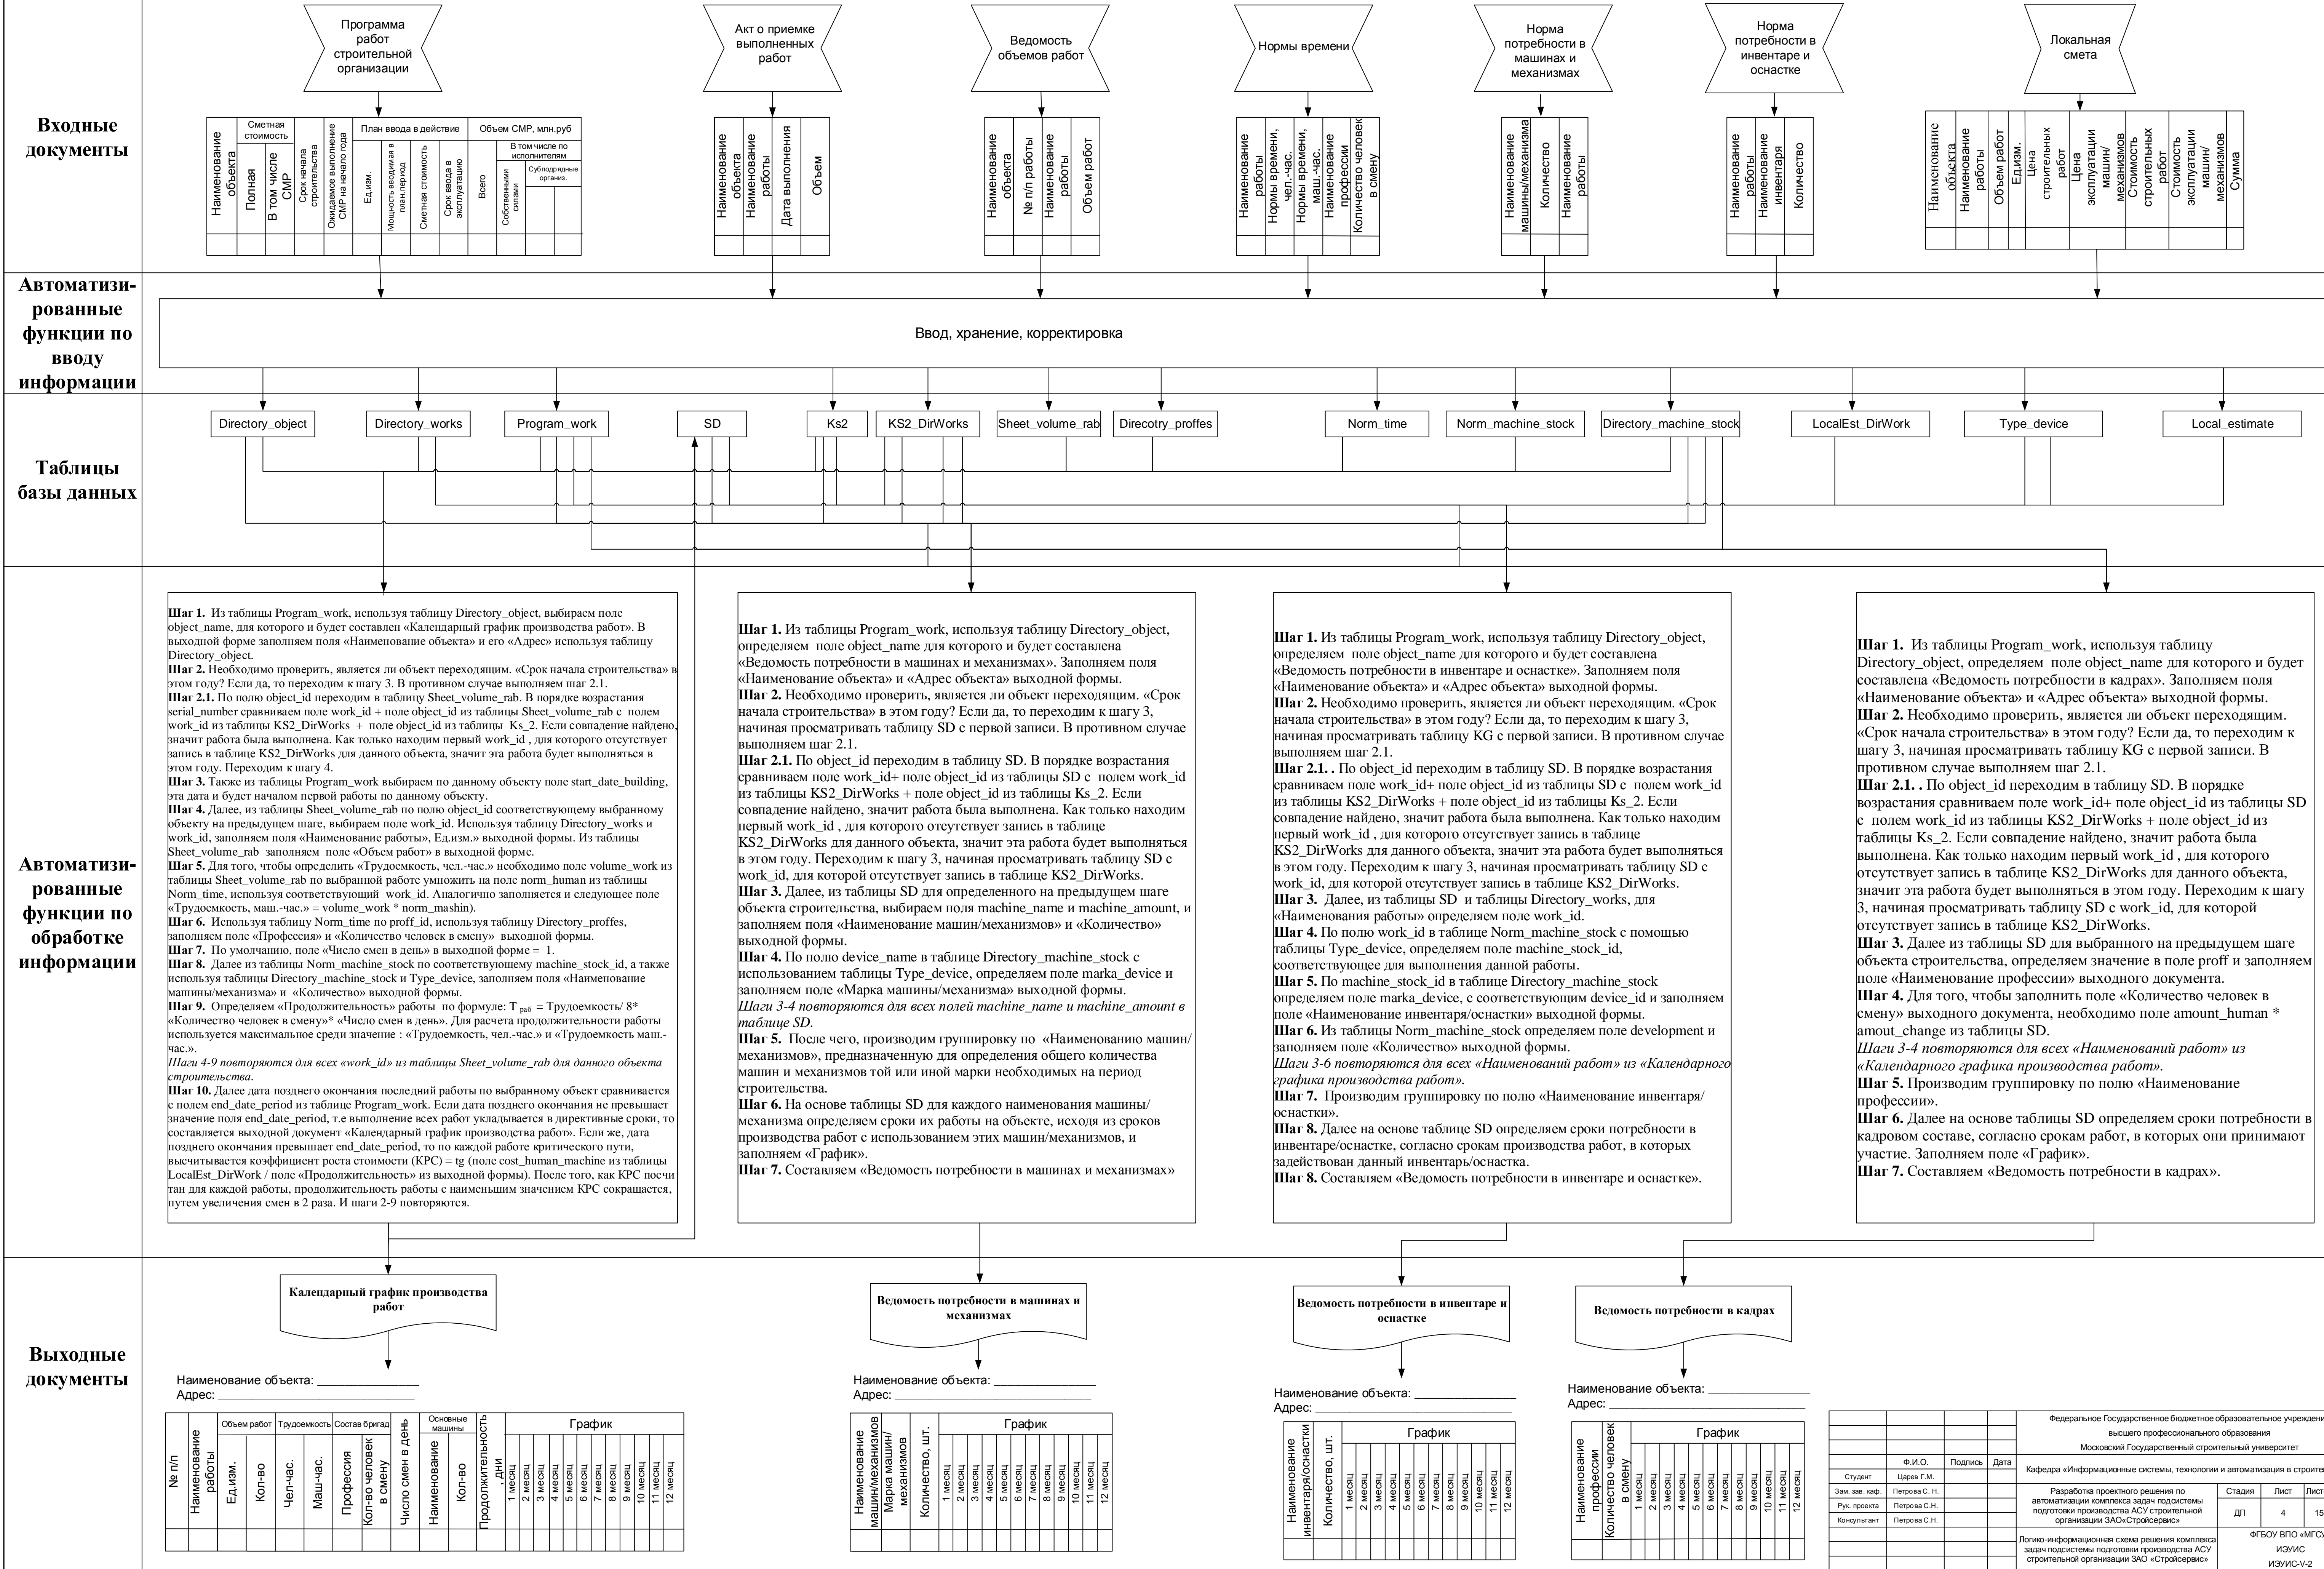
Входные документы

Программа работ строительной организации

| Наименование объекта | Сметная стоимость: Полная | Сметная стоимость: В том числе СМР | Срок начала строительства | Ожидаемое выполнение СМР на начало года | План ввода в действие: Ед.изм. | Мощность вводимая в план.период | Сметная стоимость | Срок ввода в эксплуатацию | Объем СМР, млн.руб: Всего | В том числе по исполнителям: Собственными силами | Субподрядные организ. |
|---|---|---|---|---|---|---|---|---|---|---|---|
| | | | | | | | | | | | |

Акт о приемке выполненных работ

| Наименование объекта | Наименование работы | Дата выполнения | Объем |
|---|---|---|---|
| | | | |

Ведомость объемов работ

| Наименование объекта | № п/п работы | Наименование работы | Объем работ |
|---|---|---|---|
| | | | |

Нормы времени

| Наименование работы | Нормы времени, чел.-час. | Нормы времени, маш.-час. | Наименование профессии | Количество человек в смену |
|---|---|---|---|---|
| | | | | |

Норма потребности в машинах и механизмах

| Наименование машины/механизма | Количество | Наименование работы |
|---|---|---|
| | | |

Норма потребности в инвентаре и оснастке

| Наименование работы | Наименование инвентаря | Количество |
|---|---|---|
| | | |

Локальная смета

| Наименование объекта | Наименование работы | Объем работ | Ед.изм. | Цена строительных работ | Цена эксплуатации машин/механизмов | Стоимость строительных работ | Стоимость эксплуатации машин/механизмов | Сумма |
|---|---|---|---|---|---|---|---|---|
| | | | | | | | | |

Автоматизированные функции по вводу информации

Ввод, хранение, корректировка

Таблицы базы данных

Directory_object Directory_works Program_work SD Ks2 KS2_DirWorks Sheet_volume_rab Direcotry_proffes Norm_time Norm_machine_stock Directory_machine_stock LocalEst_DirWork Type_device Local_estimate

Автоматизированные функции по обработке информации

Шаг 1. Из таблицы Program_work, используя таблицу Directory_object, выбираем поле object_name, для которого и будет составлен «Календарный график производства работ». В выходной форме заполняем поля «Наименование объекта» и его «Адрес» используя таблицу Directory_object.
Шаг 2. Необходимо проверить, является ли объект переходящим. «Срок начала строительства» в этом году? Если да, то переходим к шагу 3. В противном случае выполняем шаг 2.1.
Шаг 2.1. По полю object_id переходим в таблицу Sheet_volume_rab. В порядке возрастания serial_number сравниваем поле work_id + поле object_id из таблицы Sheet_volume_rab с полем work_id из таблицы KS2_DirWorks + поле object_id из таблицы Ks_2. Если совпадение найдено, значит работа была выполнена. Как только находим первый work_id , для которого отсутствует запись в таблице KS2_DirWorks для данного объекта, значит эта работа будет выполняться в этом году. Переходим к шагу 4.
Шаг 3. Также из таблицы Program_work выбираем по данному объекту поле start_date_building, эта дата и будет началом первой работы по данному объекту.
Шаг 4. Далее, из таблицы Sheet_volume_rab по полю object_id соответствующему выбранному объекту на предыдущем шаге, выбираем поле work_id. Используя таблицу Directory_works и work_id, заполняем поля «Наименование работы», Ед.изм.» выходной формы. Из таблицы Sheet_volume_rab заполняем поле «Объем работ» в выходной форме.
Шаг 5. Для того, чтобы определить «Трудоемкость, чел.-час.» необходимо поле volume_work из таблицы Sheet_volume_rab по выбранной работе умножить на поле norm_human из таблицы Norm_time, используя соответствующий work_id. Аналогично заполняется и следующее поле «Трудоемкость, маш.-час.» = volume_work * norm_mashin).
Шаг 6. Используя таблицу Norm_time по proff_id, используя таблицу Directory_proffes, заполняем поле «Профессия» и «Количество человек в смену» выходной формы.
Шаг 7. По умолчанию, поле «Число смен в день» в выходной форме = 1.
Шаг 8. Далее из таблицы Norm_machine_stock по соответствующему machine_stock_id, а также используя таблицы Directory_machine_stock и Type_device, заполняем поля «Наименование машины/механизма» и «Количество» выходной формы.
Шаг 9. Определяем «Продолжительность» работы по формуле: Т $_{раб}$ = Трудоемкость/ 8* «Количество человек в смену»* «Число смен в день». Для расчета продолжительности работы используется максимальное среди значение : «Трудоемкость, чел.-час.» и «Трудоемкость маш.-час.».
Шаги 4-9 повторяются для всех «work_id» из таблицы Sheet_volume_rab для данного объекта строительства.
Шаг 10. Далее дата позднего окончания последний работы по выбранному объект сравнивается с полем end_date_period из таблице Program_work. Если дата позднего окончания не превышает значение поля end_date_period, т.е выполнение всех работ укладывается в директивные сроки, то составляется выходной документ «Календарный график производства работ». Если же, дата позднего окончания превышает end_date_period, то по каждой работе критического пути, высчитывается коэффициент роста стоимости (КРС) = tg (поле cost_human_machine из таблицы LocalEst_DirWork / поле «Продолжительность» из выходной формы). После того, как КРС посчитан для каждой работы, продолжительность работы с наименьшим значением КРС сокращается, путем увеличения смен в 2 раза. И шаги 2-9 повторяются.

Шаг 1. Из таблицы Program_work, используя таблицу Directory_object, определяем поле object_name для которого и будет составлена «Ведомость потребности в машинах и механизмах». Заполняем поля «Наименование объекта» и «Адрес объекта» выходной формы.
Шаг 2. Необходимо проверить, является ли объект переходящим. «Срок начала строительства» в этом году? Если да, то переходим к шагу 3, начиная просматривать таблицу SD с первой записи. В противном случае выполняем шаг 2.1.
Шаг 2.1. По object_id переходим в таблицу SD. В порядке возрастания сравниваем поле work_id+ поле object_id из таблицы SD с полем work_id из таблицы KS2_DirWorks + поле object_id из таблицы Ks_2. Если совпадение найдено, значит работа была выполнена. Как только находим первый work_id , для которого отсутствует запись в таблице KS2_DirWorks для данного объекта, значит эта работа будет выполняться в этом году. Переходим к шагу 3, начиная просматривать таблицу SD с work_id, для которой отсутствует запись в таблице KS2_DirWorks.
Шаг 3. Далее, из таблицы SD для определенного на предыдущем шаге объекта строительства, выбираем поля machine_name и machine_amount, и заполняем поля «Наименование машин/механизмов» и «Количество» выходной формы.
Шаг 4. По полю device_name в таблице Directory_machine_stock с использованием таблицы Type_device, определяем поле marka_device и заполняем поле «Марка машины/механизма» выходной формы.
Шаги 3-4 повторяются для всех полей machine_name и machine_amount в таблице SD.
Шаг 5. После чего, производим группировку по «Наименованию машин/механизмов», предназначенную для определения общего количества машин и механизмов той или иной марки необходимых на период строительства.
Шаг 6. На основе таблицы SD для каждого наименования машины/механизма определяем сроки их работы на объекте, исходя из сроков производства работ с использованием этих машин/механизмов, и заполняем «График».
Шаг 7. Составляем «Ведомость потребности в машинах и механизмах»

Шаг 1. Из таблицы Program_work, используя таблицу Directory_object, определяем поле object_name для которого и будет составлена «Ведомость потребности в инвентаре и оснастке». Заполняем поля «Наименование объекта» и «Адрес объекта» выходной формы.
Шаг 2. Необходимо проверить, является ли объект переходящим. «Срок начала строительства» в этом году? Если да, то переходим к шагу 3, начиная просматривать таблицу KG с первой записи. В противном случае выполняем шаг 2.1.
Шаг 2.1. . По object_id переходим в таблицу SD. В порядке возрастания сравниваем поле work_id+ поле object_id из таблицы SD с полем work_id из таблицы KS2_DirWorks + поле object_id из таблицы Ks_2. Если совпадение найдено, значит работа была выполнена. Как только находим первый work_id , для которого отсутствует запись в таблице KS2_DirWorks для данного объекта, значит эта работа будет выполняться в этом году. Переходим к шагу 3, начиная просматривать таблицу SD с work_id, для которой отсутствует запись в таблице KS2_DirWorks.
Шаг 3. Далее, из таблицы SD и таблицы Directory_works, для «Наименования работы» определяем поле work_id.
Шаг 4. По полю work_id в таблице Norm_machine_stock с помощью таблицы Type_device, определяем поле machine_stock_id, соответствующее для выполнения данной работы.
Шаг 5. По machine_stock_id в таблице Directory_machine_stock определяем поле marka_device, с соответствующим device_id и заполняем поле «Наименование инвентаря/оснастки» выходной формы.
Шаг 6. Из таблицы Norm_machine_stock определяем поле development и заполняем поле «Количество» выходной формы.
Шаги 3-6 повторяются для всех «Наименований работ» из «Календарного графика производства работ».
Шаг 7. Производим группировку по полю «Наименование инвентаря/оснастки».
Шаг 8. Далее на основе таблице SD определяем сроки потребности в инвентаре/оснастке, согласно срокам производства работ, в которых задействован данный инвентарь/оснастка.
Шаг 8. Составляем «Ведомость потребности в инвентаре и оснастке».

Шаг 1. Из таблицы Program_work, используя таблицу Directory_object, определяем поле object_name для которого и будет составлена «Ведомость потребности в кадрах». Заполняем поля «Наименование объекта» и «Адрес объекта» выходной формы.
Шаг 2. Необходимо проверить, является ли объект переходящим. «Срок начала строительства» в этом году? Если да, то переходим к шагу 3, начиная просматривать таблицу KG с первой записи. В противном случае выполняем шаг 2.1.
Шаг 2.1. . По object_id переходим в таблицу SD. В порядке возрастания сравниваем поле work_id+ поле object_id из таблицы SD с полем work_id из таблицы KS2_DirWorks + поле object_id из таблицы Ks_2. Если совпадение найдено, значит работа была выполнена. Как только находим первый work_id , для которого отсутствует запись в таблице KS2_DirWorks для данного объекта, значит эта работа будет выполняться в этом году. Переходим к шагу 3, начиная просматривать таблицу SD с work_id, для которой отсутствует запись в таблице KS2_DirWorks.
Шаг 3. Далее из таблицы SD для выбранного на предыдущем шаге объекта строительства, определяем значение в поле proff и заполняем поле «Наименование профессии» выходного документа.
Шаг 4. Для того, чтобы заполнить поле «Количество человек в смену» выходного документа, необходимо поле amount_human * amout_change из таблицы SD.
Шаги 3-4 повторяются для всех «Наименований работ» из «Календарного графика производства работ».
Шаг 5. Производим группировку по полю «Наименование профессии».
Шаг 6. Далее на основе таблицы SD определяем сроки потребности в кадровом составе, согласно срокам работ, в которых они принимают участие. Заполняем поле «График».
Шаг 7. Составляем «Ведомость потребности в кадрах».

Выходные документы

Календарный график производства работ

Наименование объекта: ______________
Адрес: ______________

| № п/п | Наименование работы | Объем работ: Ед.изм. | Кол-во | Трудоемкость: Чел-час. | Маш-час. | Состав бригад: Профессия | Кол-во человек в смену | Число смен в день | Основные машины: Наименование | Кол-во | Продолжительность, дни | График: 1 месяц | 2 месяц | 3 месяц | 4 месяц | 5 месяц | 6 месяц | 7 месяц | 8 месяц | 9 месяц | 10 месяц | 11 месяц | 12 месяц |
|---|---|---|---|---|---|---|---|---|---|---|---|---|---|---|---|---|---|---|---|---|---|---|---|
| | | | | | | | | | | | | | | | | | | | | | | | |

Ведомость потребности в машинах и механизмах

Наименование объекта: ______________
Адрес: ______________

| Наименование машин/механизмов | Марка машин/механизмов | Количество, шт. | График: 1 месяц | 2 месяц | 3 месяц | 4 месяц | 5 месяц | 6 месяц | 7 месяц | 8 месяц | 9 месяц | 10 месяц | 11 месяц | 12 месяц |
|---|---|---|---|---|---|---|---|---|---|---|---|---|---|---|
| | | | | | | | | | | | | | | |

Ведомость потребности в инвентаре и оснастке

Наименование объекта: ______________
Адрес: ______________

| Наименование инвентаря/оснастки | Количество, шт. | График: 1 месяц | 2 месяц | 3 месяц | 4 месяц | 5 месяц | 6 месяц | 7 месяц | 8 месяц | 9 месяц | 10 месяц | 11 месяц | 12 месяц |
|---|---|---|---|---|---|---|---|---|---|---|---|---|---|
| | | | | | | | | | | | | | |

Ведомость потребности в кадрах

Наименование объекта: ______________
Адрес: ______________

| Наименование профессии | Количество человек в смену | График: 1 месяц | 2 месяц | 3 месяц | 4 месяц | 5 месяц | 6 месяц | 7 месяц | 8 месяц | 9 месяц | 10 месяц | 11 месяц | 12 месяц |
|---|---|---|---|---|---|---|---|---|---|---|---|---|---|
| | | | | | | | | | | | | | |

Федеральное Государственное бюджетное образовательное учреждени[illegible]
высшего профессионального образования
Московский Государственный строительный университет

| | Ф.И.О. | Подпись | Дата |
|---|---|---|---|
| Студент | Царев Г.М. | | |
| Зам. зав. каф. | Петрова С. Н. | | |
| Рук. проекта | Петрова С.Н. | | |
| Консультант | Петрова С.Н. | | |

Кафедра «Информационные системы, технологии и автоматизация в строите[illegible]

Разработка проектного решения по автоматизации комплекса задач подсистемы подготовки производства АСУ строительной организации ЗАО«Стройсервис»

| Стадия | Лист | Лист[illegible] |
|---|---|---|
| ДП | 4 | 15 |

Логико-информационная схема решения комплекса задач подсистемы подготовки производства АСУ строительной организации ЗАО «Стройсервис»

ФГБОУ ВПО «МГС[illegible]
ИЭУИС
ИЭУИС-V-2